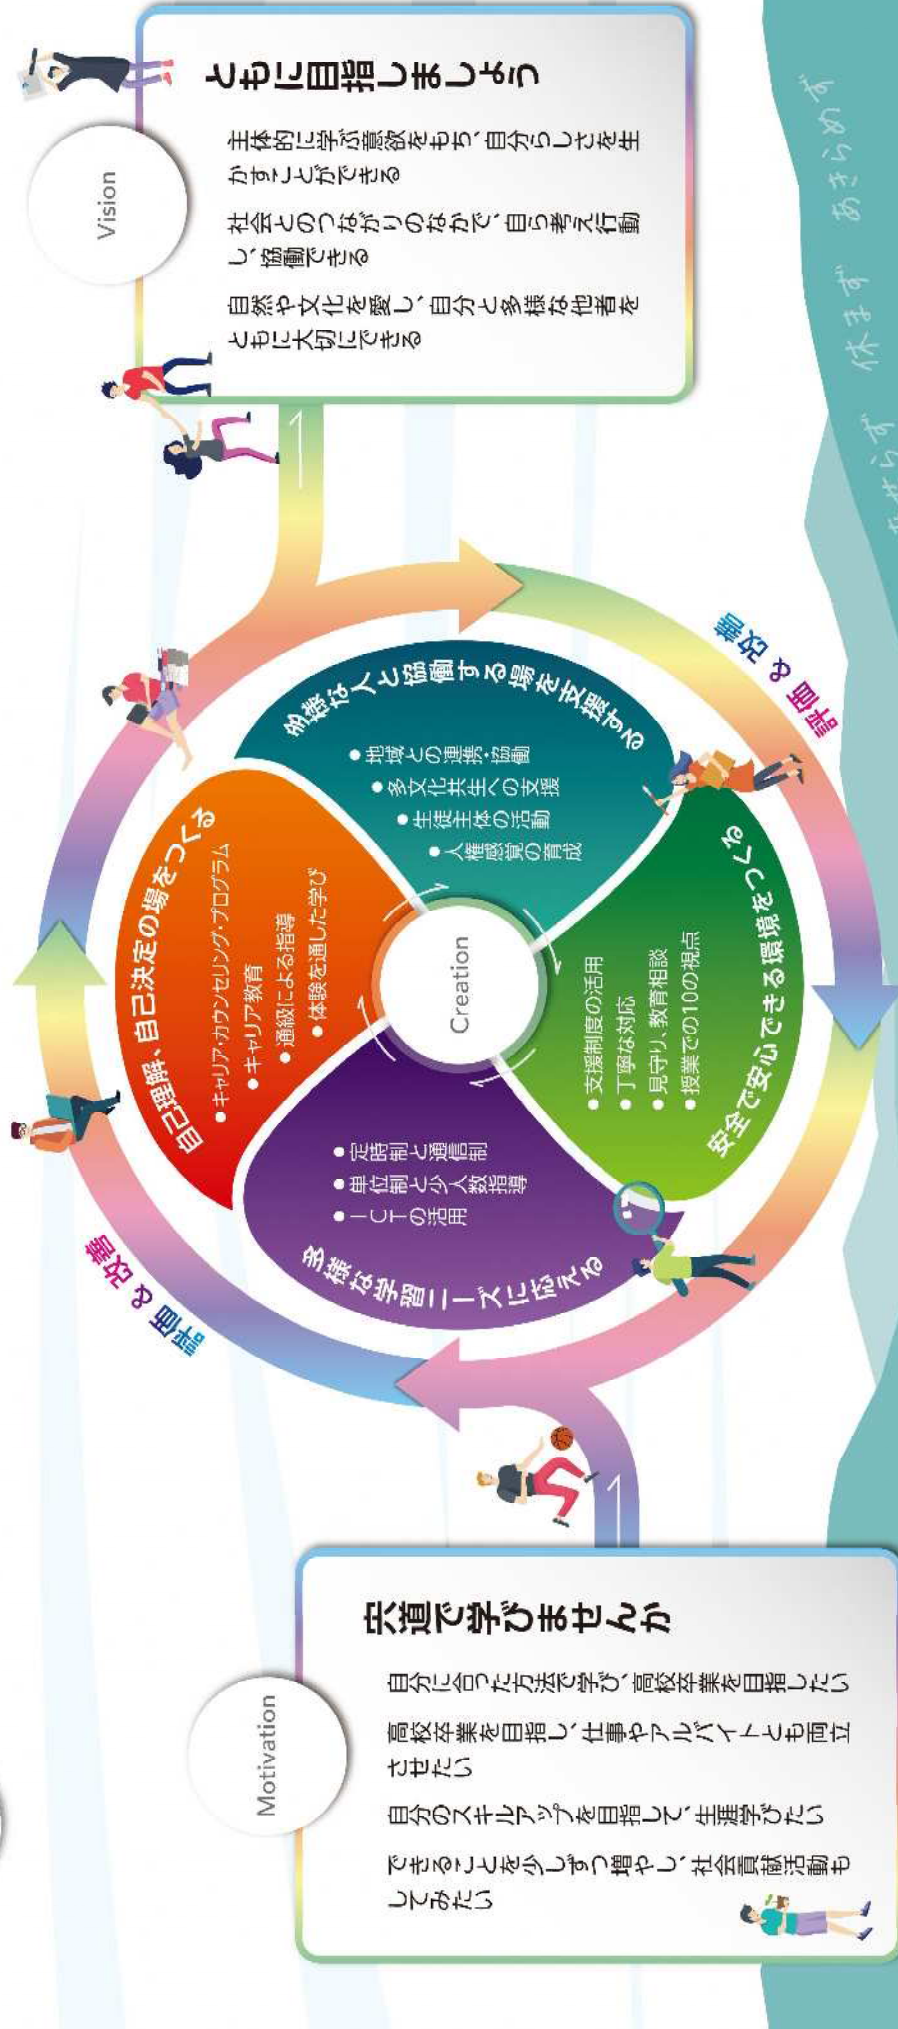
Vision

ともに目指しましょう

主体的に学ぶ意欲をもち、自分らしさを生かすことができる

社会とのつながりのなかで、自ら考え行動し、協働できる

自然や文化を愛し、自分と多様な他者をともに大切にできる

あせらず　休まず　あきらめず

相互評価

多様な人と協働する場を支援する
●地域との連携・協働
●多文化共生への支援
●生徒主体の活動
●人権感覚の育成

自己理解、自己決定の場をつくる
●キャリア・カウンセリング・プログラム
●キャリア教育
●通級による指導
●体験を通した学び

Creation

安全で安心できる環境をつくる
●支援制度の活用
●丁寧な対応
●見守り、教育相談
●授業での10の視点

多様な学習ニーズに応える
●定時制と通信制
●単位制と少人数指導
●ICTの活用

相互評価

Motivation

尖道で学びませんか

自分に合った方法で学び、高校卒業を目指したい

高校卒業を目指し、仕事やアルバイトとも両立させたい

自分のスキルアップを目指して、生涯学びたい

できることを少しずつ増やし、社会貢献活動もしてみたい